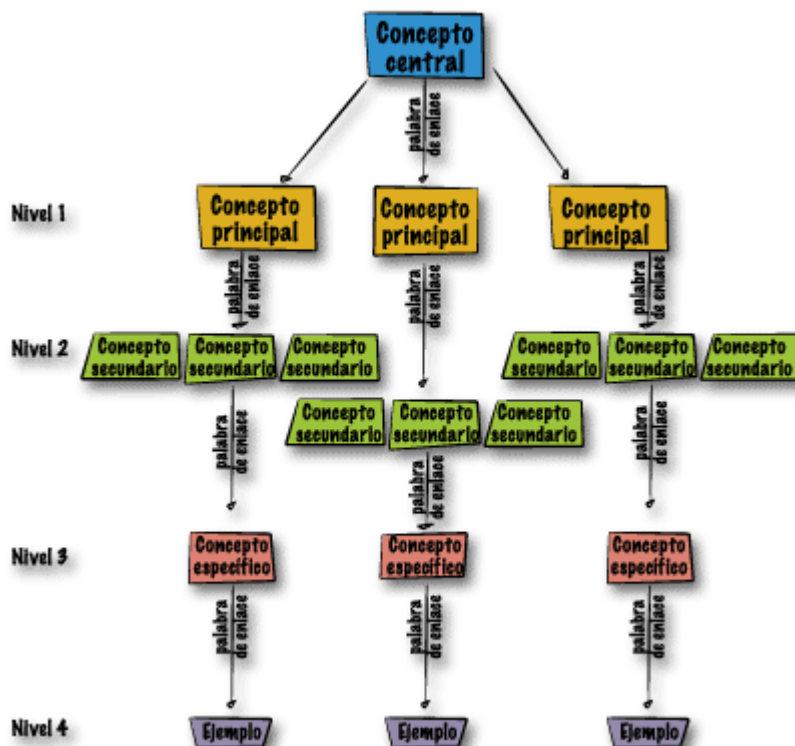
Concepto central

palabra de enlace

Nivel 1

Concepto principal

Concepto principal

Concepto principal

palabra de enlace

palabra de enlace

palabra de enlace

Nivel 2

Concepto secundario

Concepto secundario

Concepto secundario

Concepto secundario

Concepto secundario

Concepto secundario

Concepto secundario

Concepto secundario

Concepto secundario

palabra de enlace

palabra de enlace

palabra de enlace

Nivel 3

Concepto específico

Concepto específico

Concepto específico

palabra de enlace

palabra de enlace

palabra de enlace

Nivel 4

Ejemplo

Ejemplo

Ejemplo